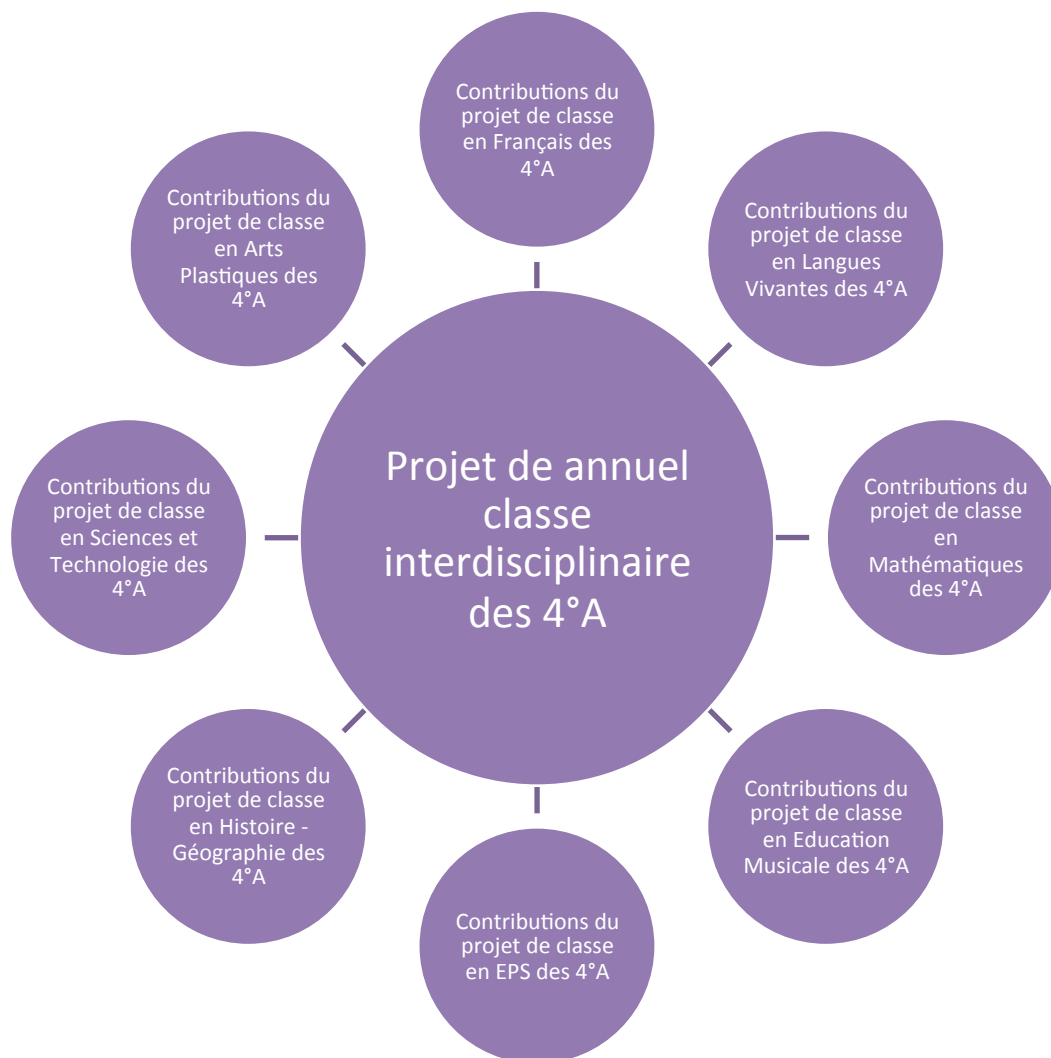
Contributions du projet de classe en Français des 4°A

Contributions du projet de classe en Arts Plastiques des 4°A

Contributions du projet de classe en Langues Vivantes des 4°A

Contributions du projet de classe en Sciences et Technologie des 4°A

Projet de annuel classe interdisciplinaire des 4°A

Contributions du projet de classe en Mathématiques des 4°A

Contributions du projet de classe en Histoire - Géographie des 4°A

Contributions du projet de classe en Education Musicale des 4°A

Contributions du projet de classe en EPS des 4°A